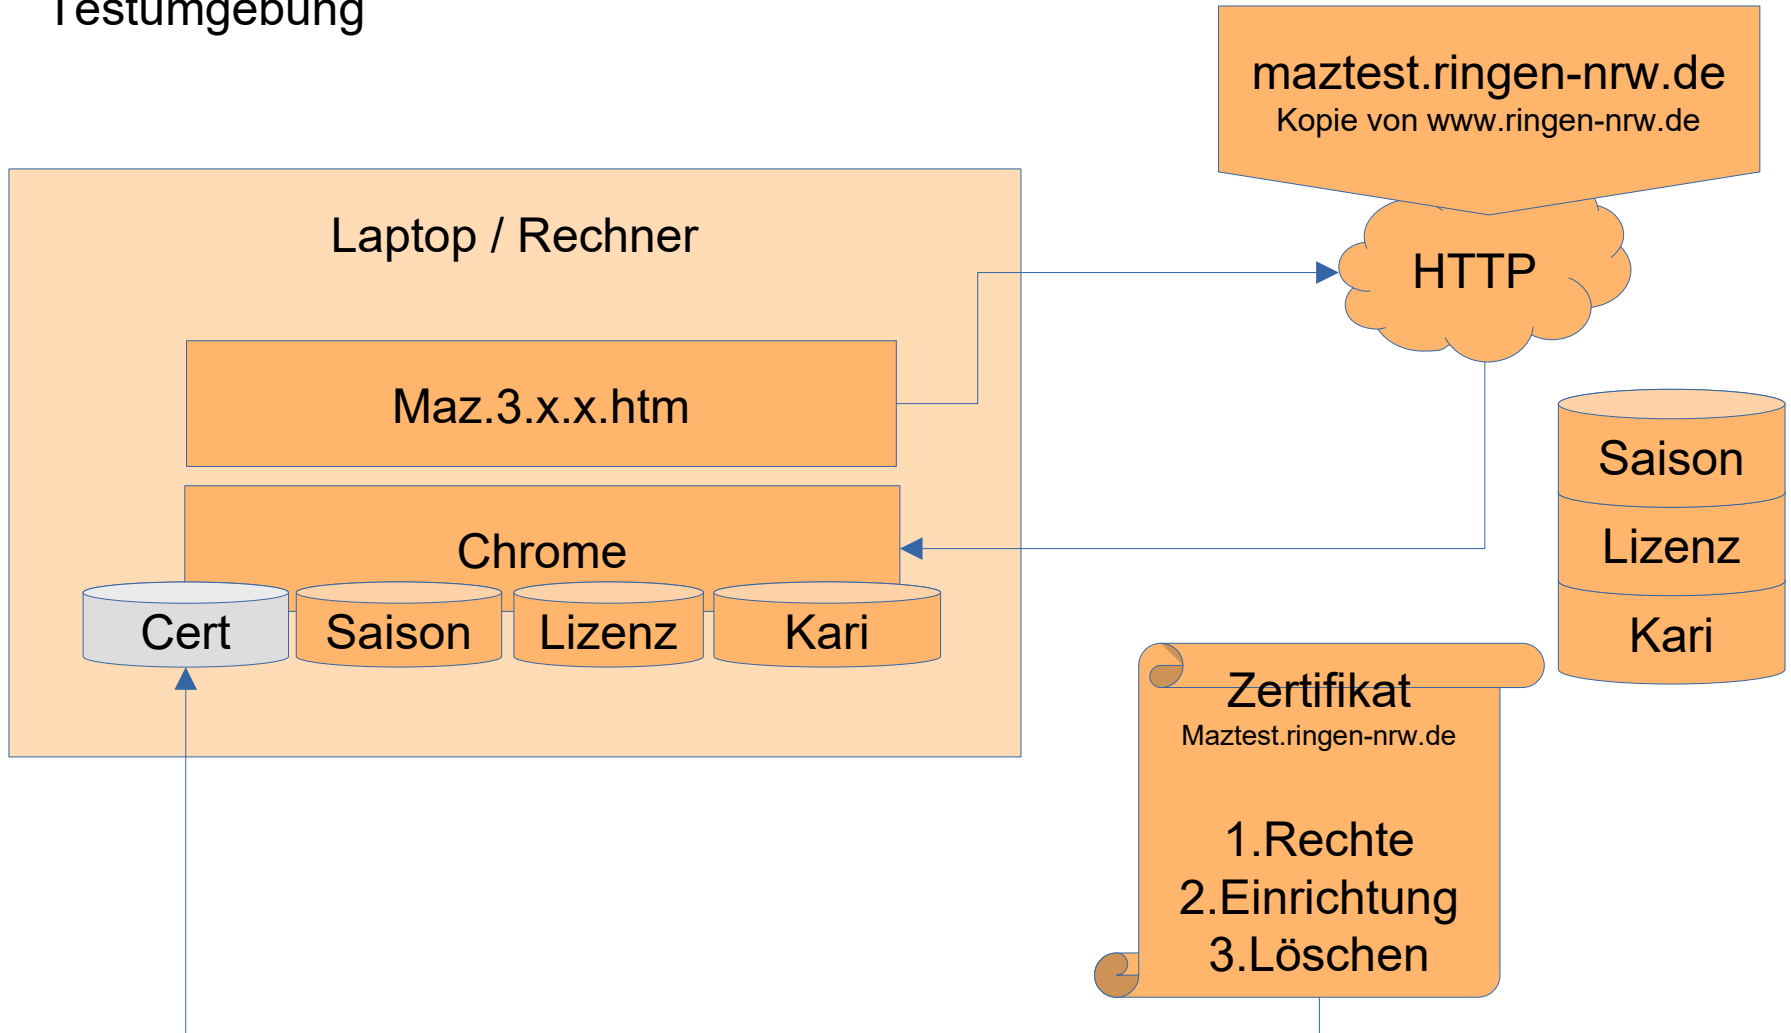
Testumgebung

maztest.ringen-nrw.de
Kopie von www.ringen-nrw.de

Laptop / Rechner

HTTP

Maz.3.x.x.htm

Saison

Lizenz

Kari

Chrome

Cert

Saison

Lizenz

Kari

Zertifikat
Maztest.ringen-nrw.de

1.Rechte
2.Einrichtung
3.Löschen